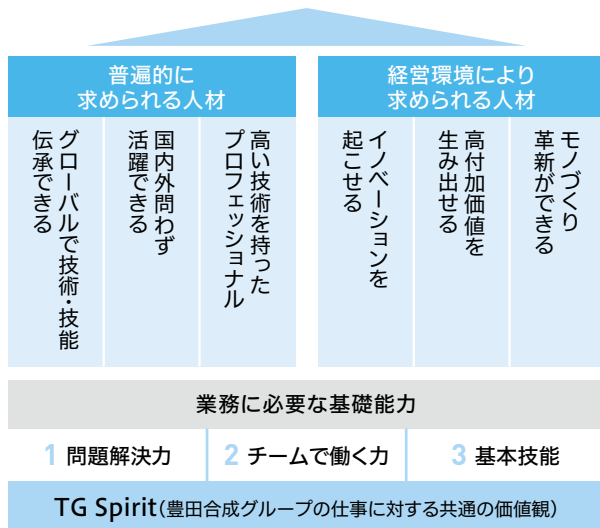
普遍的に
求められる人材

グローバルで技術・技能
伝承できる

国内外問わず
活躍できる

高い技術を持った
プロフェッショナル

経営環境により
求められる人材

イノベーションを
起こせる

高付加価値を
生み出せる

モノづくり
革新ができる

業務に必要な基礎能力

1 問題解決力

2 チームで働く力

3 基本技能

TG Spirit（豊田合成グループの仕事に対する共通の価値観）